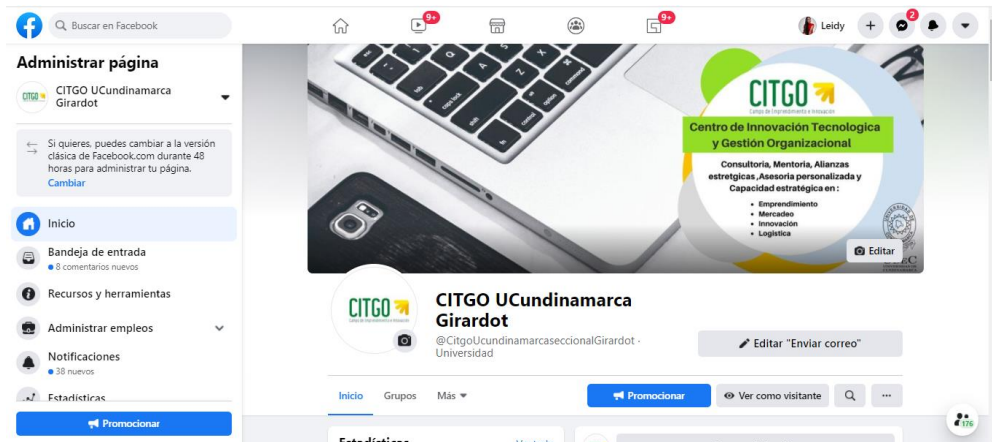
Buscar en Facebook

9+ 9+

Leidy + 2

Administrar página

CITGO UCundinamarca Girardot

Si quieres, puedes cambiar a la versión clásica de Facebook.com durante 48 horas para administrar tu página.
Cambiar

Inicio

Bandeja de entrada
• 8 comentarios nuevos

Recursos y herramientas

Administrar empleos

Notificaciones
• 38 nuevos

Estadísticas

Promocionar

CITGO
Centro de Innovación Tecnologica y Gestión Organizacional

Consultoria, Mentoria, Alianzas estretgicas ,Asesoria personalizada y Capacidad estratégica en :
• Emprendimiento
• Mercadeo
• Innovación
• Logistica

Editar

CITGO

CITGO UCundinamarca Girardot
@CitgoUcundinamarcaseccionalGirardot · Universidad

Editar "Enviar correo"

Inicio Grupos Más

Promocionar Ver como visitante ...

Estadísticas

176